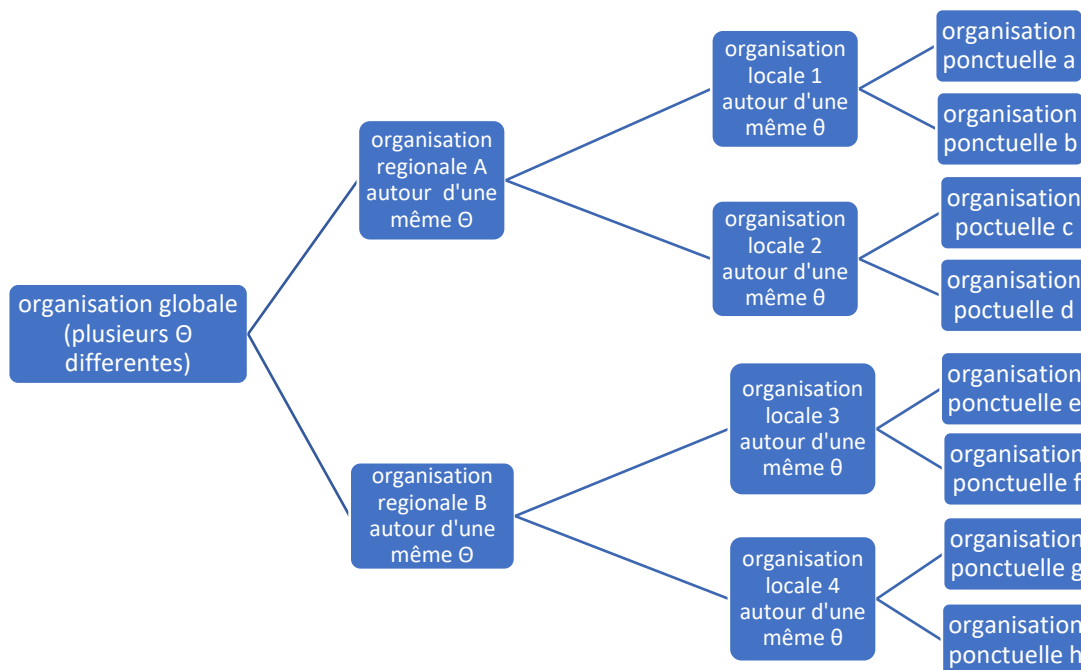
organisation globale (plusieurs Θ differentes)

organisation regionale A autour d'une même Θ

organisation locale 1 autour d'une même θ

organisation ponctuelle a

organisation ponctuelle b

organisation locale 2 autour d'une même θ

organisation poctuelle c

organisation poctuelle d

organisation regionale B autour d'une même Θ

organisation locale 3 autour d'une même θ

organisation ponctuelle e

organisation ponctuelle f

organisation locale 4 autour d'une même θ

organisation ponctuelle g

organisation ponctuelle h